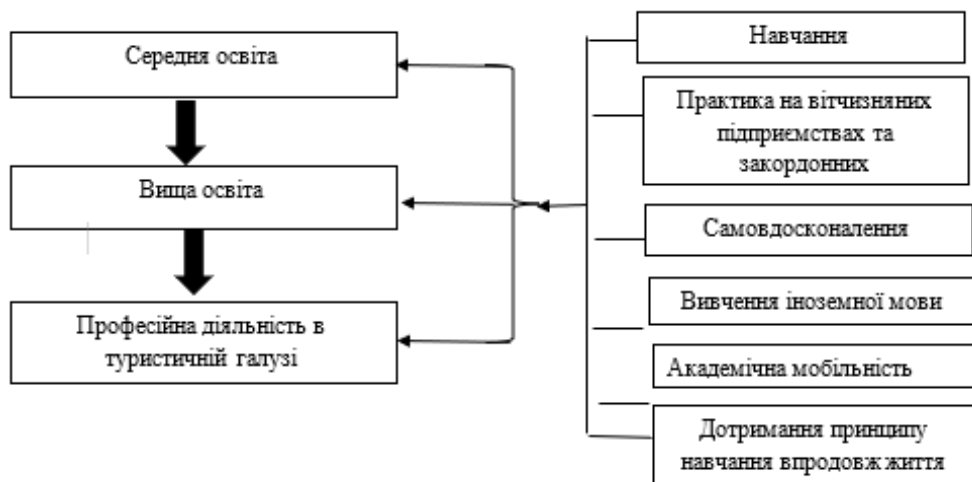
Середня освіта

Вища освіта

Професійна діяльність в туристичній галузі

Навчання

Практика на вітчизняних підприємствах та закордонних

Самовдосконалення

Вивчення іноземної мови

Академічна мобільність

Дотримання принципу навчання впродовж життя